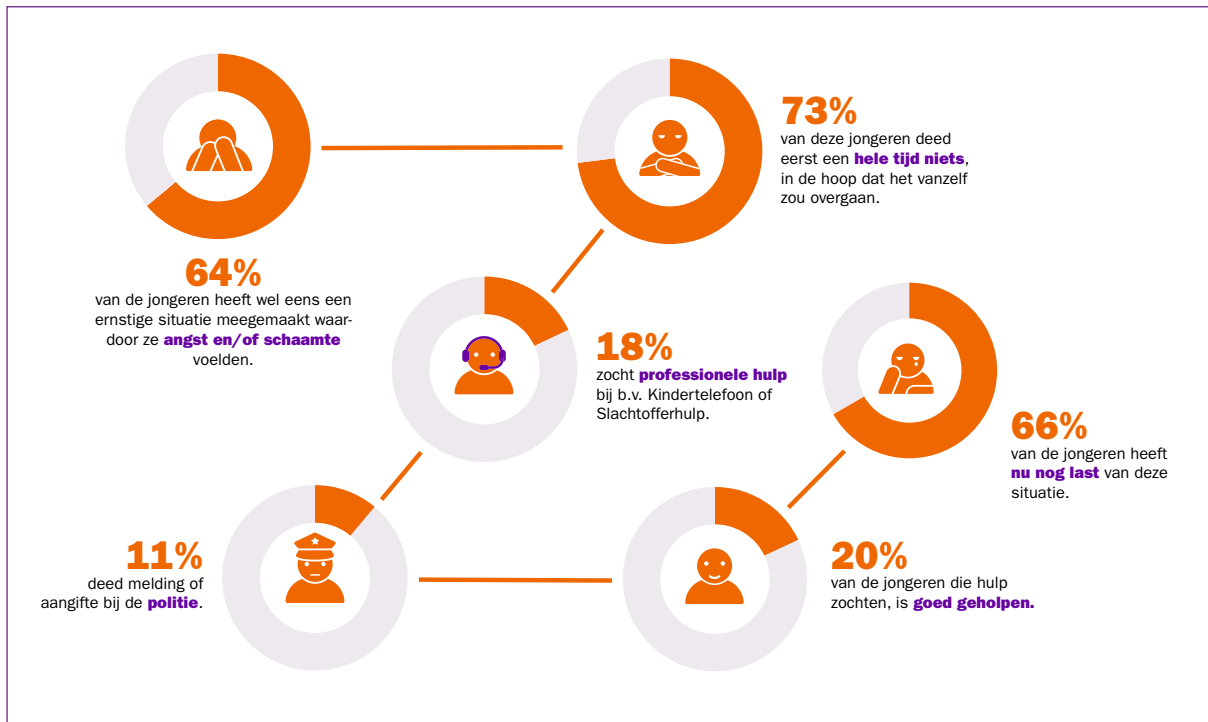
73%
van deze jongeren deed eerst een hele tijd niets, in de hoop dat het vanzelf zou overgaan.

64%
van de jongeren heeft wel eens een ernstige situatie meegemaakt waardoor ze angst en/of schaamte voelden.

18%
zocht professionele hulp bij b.v. Kindertelefoon of Slachtofferhulp.

66%
van de jongeren heeft nu nog last van deze situatie.

11%
deed melding of aangifte bij de politie.

20%
van de jongeren die hulp zochten, is goed geholpen.